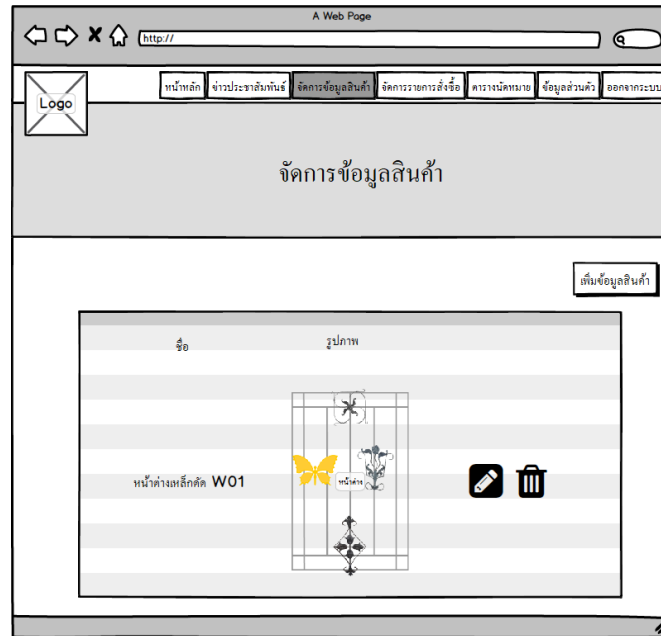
A Web Page

http://

Logo

หน้าหลัก | ข่าวประชาสัมพันธ์ | จัดการข้อมูลสินค้า | จัดการรายการสั่งซื้อ | ตารางนัดหมาย | ข้อมูลส่วนตัว | ออกจากระบบ

จัดการข้อมูลสินค้า

เพิ่มข้อมูลสินค้า

| ชื่อ | รูปภาพ |
|---|---|
| หน้าต่างเหล็กดัด W01 | หน้าต่าง |